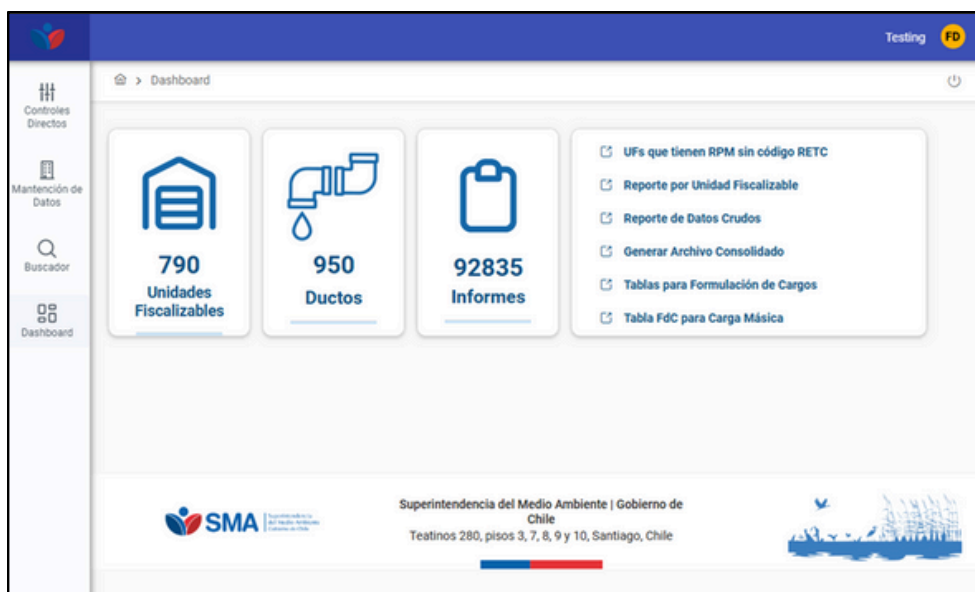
Testing FD

Controles Directos

Mantención de Datos

Buscador

Dashboard

Dashboard

790
Unidades Fiscalizables

950
Ductos

92835
Informes

UFs que tienen RPM sin código RETC
Reporte por Unidad Fiscalizable
Reporte de Datos Crudos
Generar Archivo Consolidado
Tablas para Formulación de Cargos
Tabla FdC para Carga Másica

SMA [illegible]

Superintendencia del Medio Ambiente | Gobierno de Chile
Teatinos 280, pisos 3, 7, 8, 9 y 10, Santiago, Chile